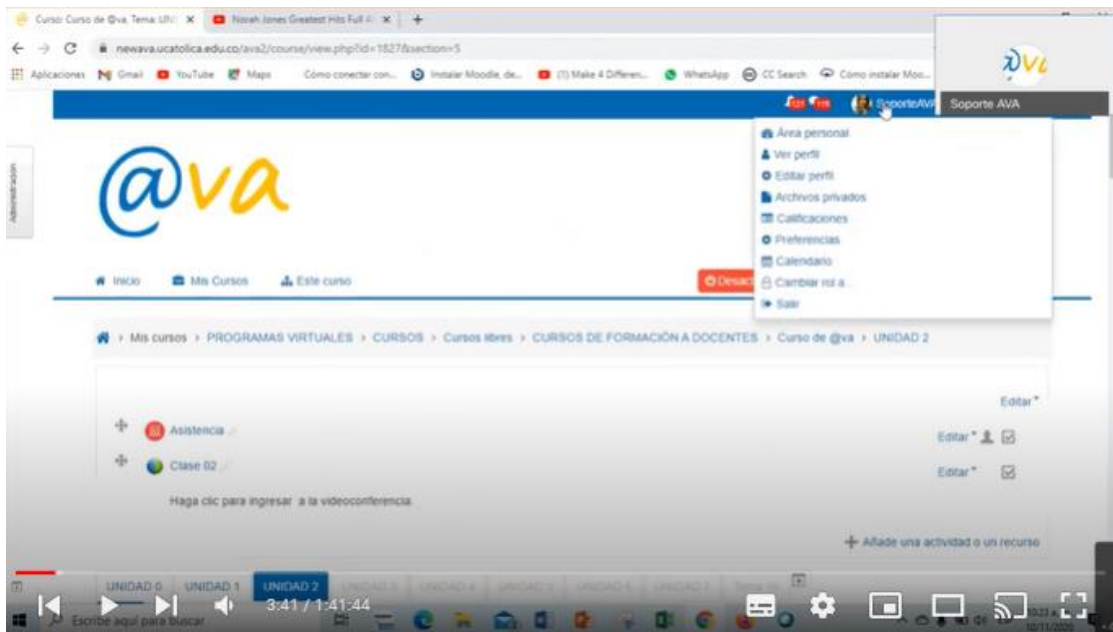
Curso: Curso de @va. Tema: UN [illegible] ×
Norah Jones Greatest Hits Full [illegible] ×
+

newava.ucatolica.edu.co/ava2/course/view.php?id=1827&section=5

Aplicaciones Gmail YouTube Maps Cómo conectar con... Instalar Moodle, de... (1) Make 4 Differen... WhatsApp CC Search Cómo instalar Moo...

ƛva

SoporteAVA
Soporte AVA

Área personal
Ver perfil
Editar perfil
Archivos privados
Calificaciones
Preferencias
Calendario
Cambiar rol a...
Salir

Administración

@va

Inicio Mis Cursos Este curso Desact

Mis cursos › PROGRAMAS VIRTUALES › CURSOS › Cursos libres › CURSOS DE FORMACIÓN A DOCENTES › Curso de @va › UNIDAD 2

Editar

Asistencia
Editar

Clase 02
Editar

Haga clic para ingresar a la videoconferencia

Añade una actividad o un recurso

UNIDAD 0 UNIDAD 1 UNIDAD 2 UNIDAD 3 UNIDAD 4 UNIDAD 5 UNIDAD 6 UNIDAD 7 Tema 10

3:41 / 1:41:44

Escribe aquí para buscar

10/11/2020